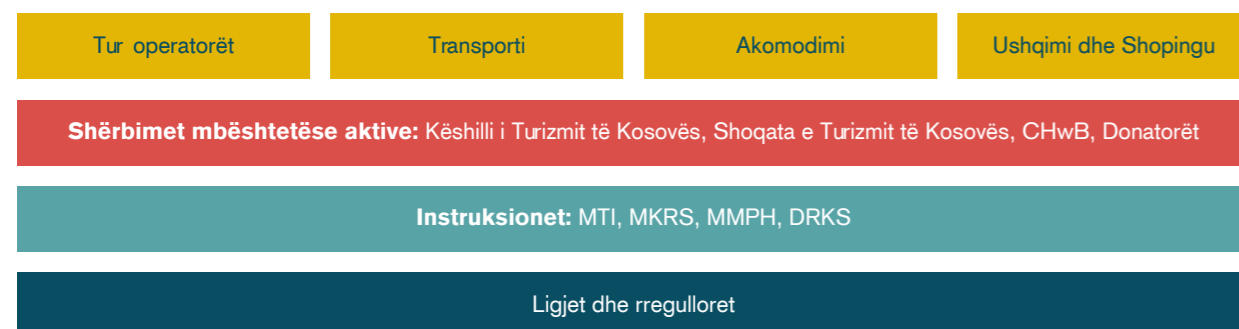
Tur operatorët

Transporti

Akomodimi

Ushqimi dhe Shopingu

**Shërbimet mbështetëse aktive:** Këshilli i Turizmit të Kosovës, Shoqata e Turizmit të Kosovës, CHwB, Donatorët

**Instruksionet:** MTI, MKRS, MMPH, DRKS

Ligjet dhe rregulloret